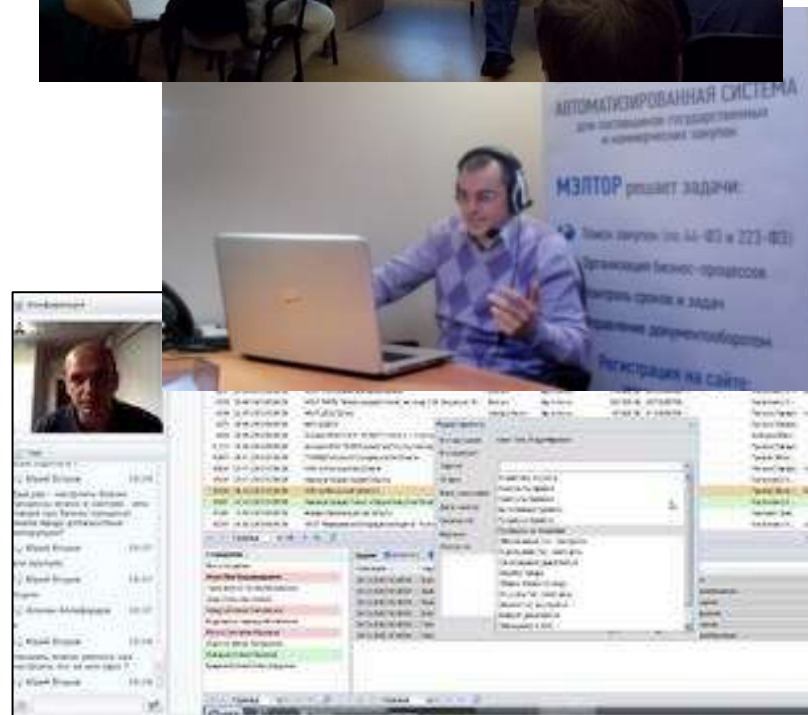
АВТОМАТИЗИРОВАННАЯ СИСТЕМА
для сопровождения государственных и коммерческих закупок

МЭЛТОР решает задачи:

Поиск закупок (по 44-ФЗ и 223-ФЗ)
Организация бизнес-процессов
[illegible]троль сроков и задач
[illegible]равление документооборотом

Регистрация на сайте:

Конференция

Юрий Втюров
Юрий Втюров
Юрий Втюров
Алексей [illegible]
Юрий Втюров
Юрий Втюров

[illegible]